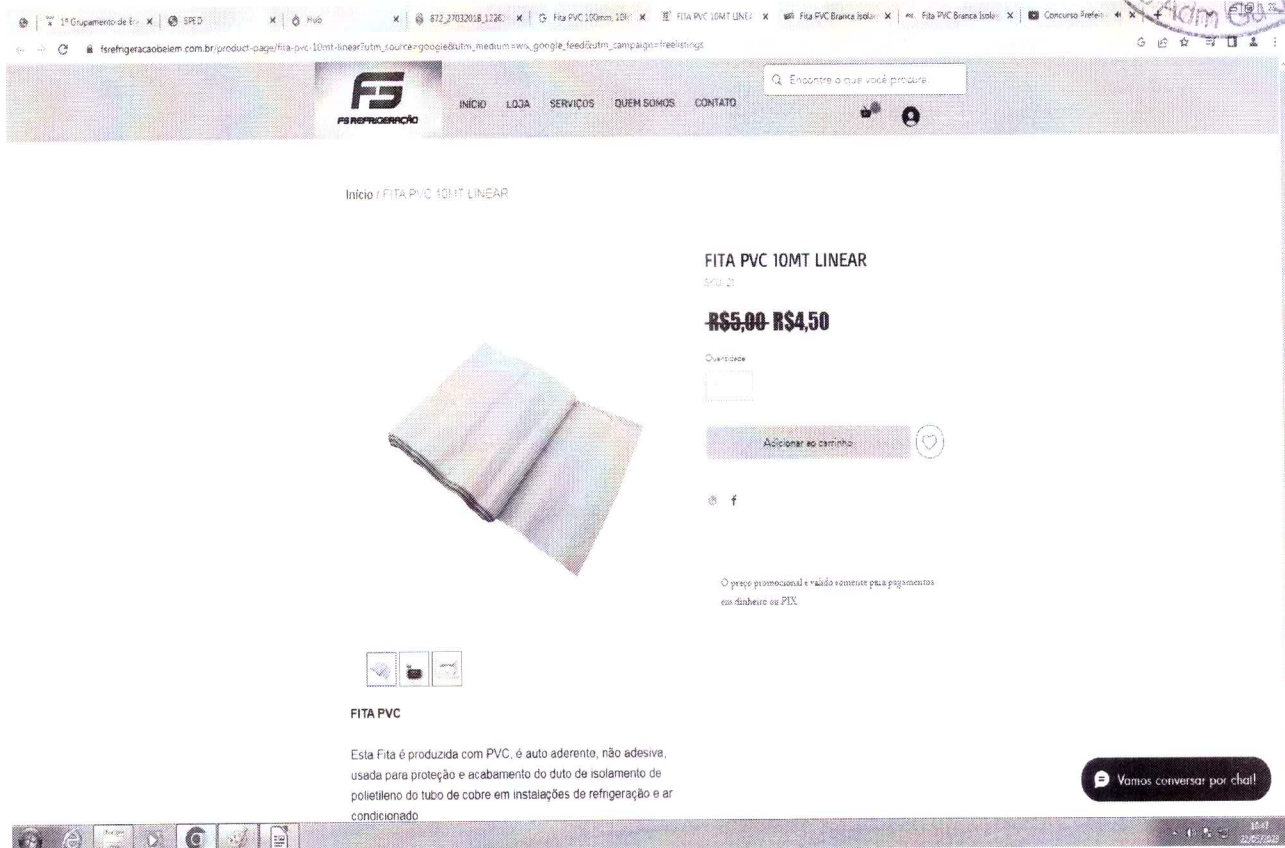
1º Grupamento de B | SPED | Hub | 672_27032018_1226 | Fita PVC 100mm, 10M | FITA PVC 10MT LINE | Fita PVC Branca Isola | Fita PVC Branca Isola | Concurso Prefeit

fsrefrigeracaobelem.com.br/product-page/fita-pvc-10mt-linear?utm_source=google&utm_medium=wix_google_feed&utm_campaign=freelistings

FS REFRIGERAÇÃO

INÍCIO LOJA SERVIÇOS QUEM SOMOS CONTATO

Encontre o que você procura

Início / FITA PVC 10MT LINEAR

FITA PVC 10MT LINEAR

SKU: 21

~~R$5,00~~ R$4,50

Quantidade

Adicionar ao carrinho

O preço promocional é valido somente para pagamentos em dinheiro ou PIX.

FITA PVC

Esta Fita é produzida com PVC, é auto aderente, não adesiva, usada para proteção e acabamento do duto de isolamento de polietileno do tubo de cobre em instalações de refrigeração e ar condicionado

Vamos conversar por chat!

Adm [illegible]